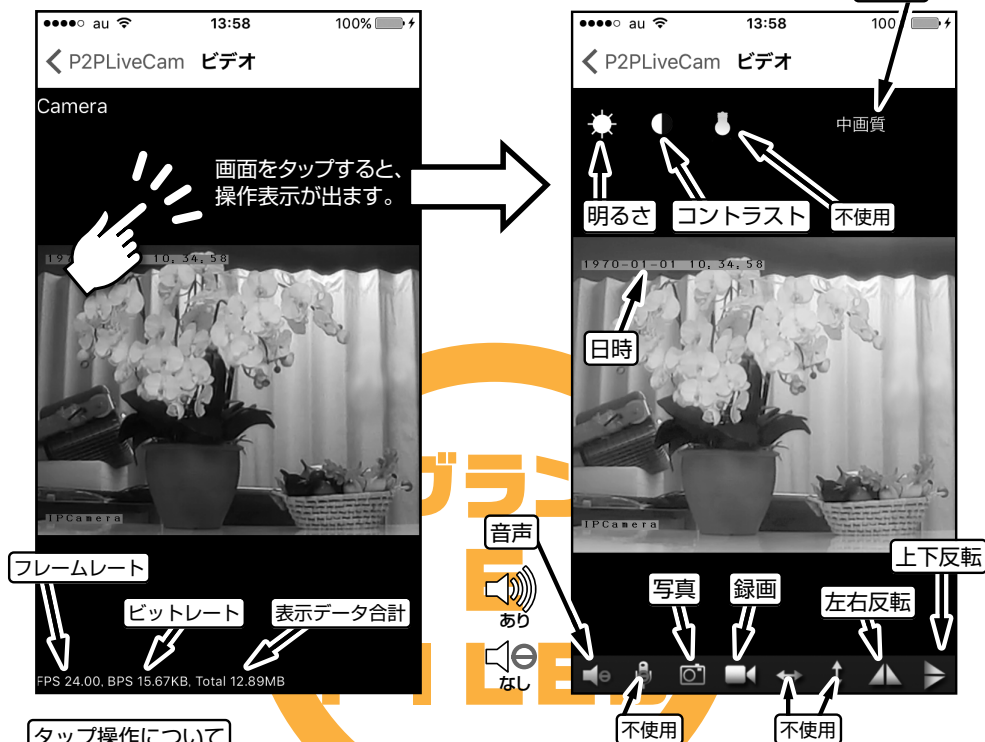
●●●●○ au 13:58 100%

P2PLiveCam ビデオ

Camera

画面をタップすると、操作表示が出ます。

1970-01-01 10:34:58

IPCamera

フレームレート

ビットレート

表示データ合計

FPS 24.00, BPS 15.67KB, Total 12.89MB

タップ操作について

●●●●○ au 13:58 100

P2PLiveCam ビデオ

中画質

明るさ

コントラスト

不使用

1970-01-01 10:34:58

日時

IPCamera

ブラン

音声

あり

なし

写真

録画

左右反転

上下反転

不使用

不使用